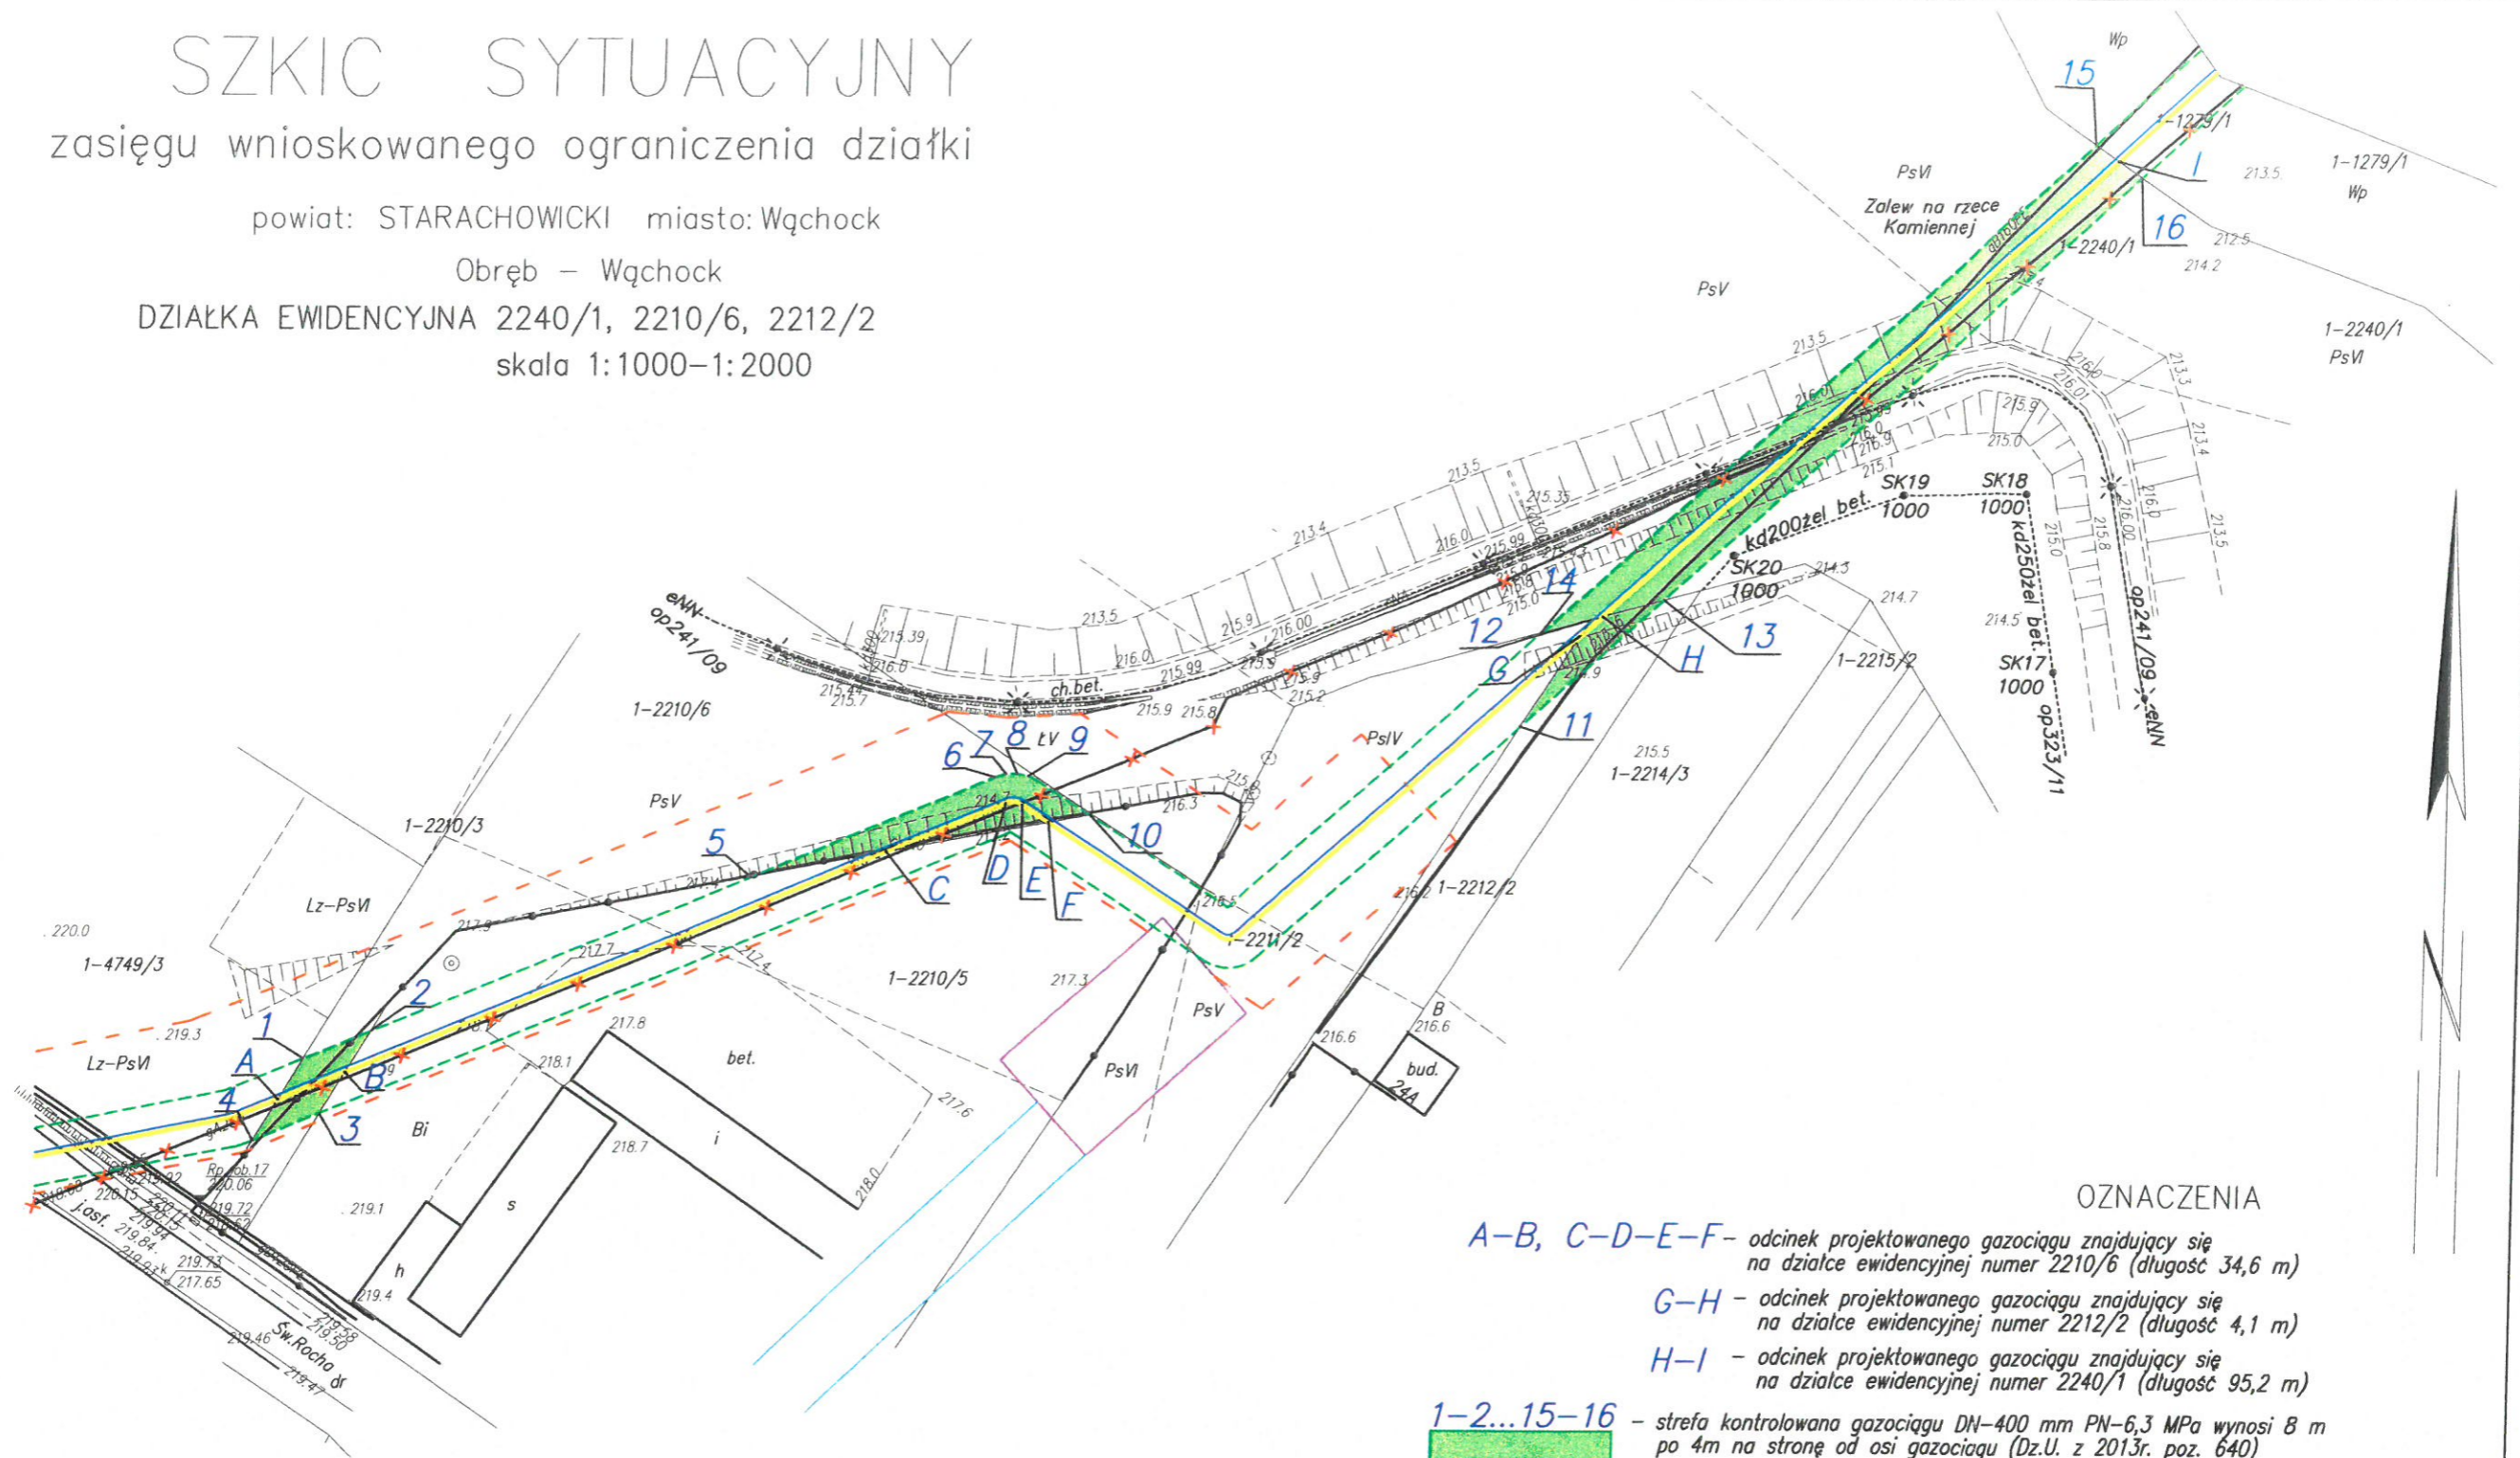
SZKIC SYTUACYJNY
zasięgu wnioskowanego ograniczenia działki

powiat: STARACHOWICKI miasto: Wąchock

Obręb – Wąchock

DZIAŁKA EWIDENCYJNA 2240/1, 2210/6, 2212/2

skala 1:1000–1:2000

Wp
15
1-1279/1
PsVI
I
213.5
1-1279/1
Wp
Zalew na rzece Kamiennej
16
1-2240/1
212.5
214.2
PsV
1-2240/1
PsVI
213.5
SK19 1000
SK18 1000
kd200żel bet.
kd250żel bet.
SK20 1000
SK17 1000
op241/09
eNN
op323/11
14
12
13
G
H
1-2215/2
11
215.5
1-2214/3
PsIV
eNN
op241/09
1-2210/6
ch.bet.
6 7 8 tV 9
PsV
10
5
1-2210/3
C
D
E
F
Lz-PsVI
1-2212/2
-2211/2
220.0
1-4749/3
2
1-2210/5
217.3
PsV
1
219.3
Lz-PsVI
A
B
4
3
217.8
bet.
218.1
PsVI
B
216.6
bud. 24A
216.6
Bi
i
218.7
217.6
218.0
s
h
219.1
219.4
Rp pob.17
j.asf.
Św.Rocha
dr

OZNACZENIA

A–B, C–D–E–F – odcinek projektowanego gazociągu znajdujący się na działce ewidencyjnej numer 2210/6 (długość 34,6 m)

G–H – odcinek projektowanego gazociągu znajdujący się na działce ewidencyjnej numer 2212/2 (długość 4,1 m)

H–I – odcinek projektowanego gazociągu znajdujący się na działce ewidencyjnej numer 2240/1 (długość 95,2 m)

1–2...15–16 – strefa kontrolowana gazociągu DN–400 mm PN–6,3 MPa wynosi 8 m po 4m na stronę od osi gazociągu (Dz.U. z 2013r. poz. 640)